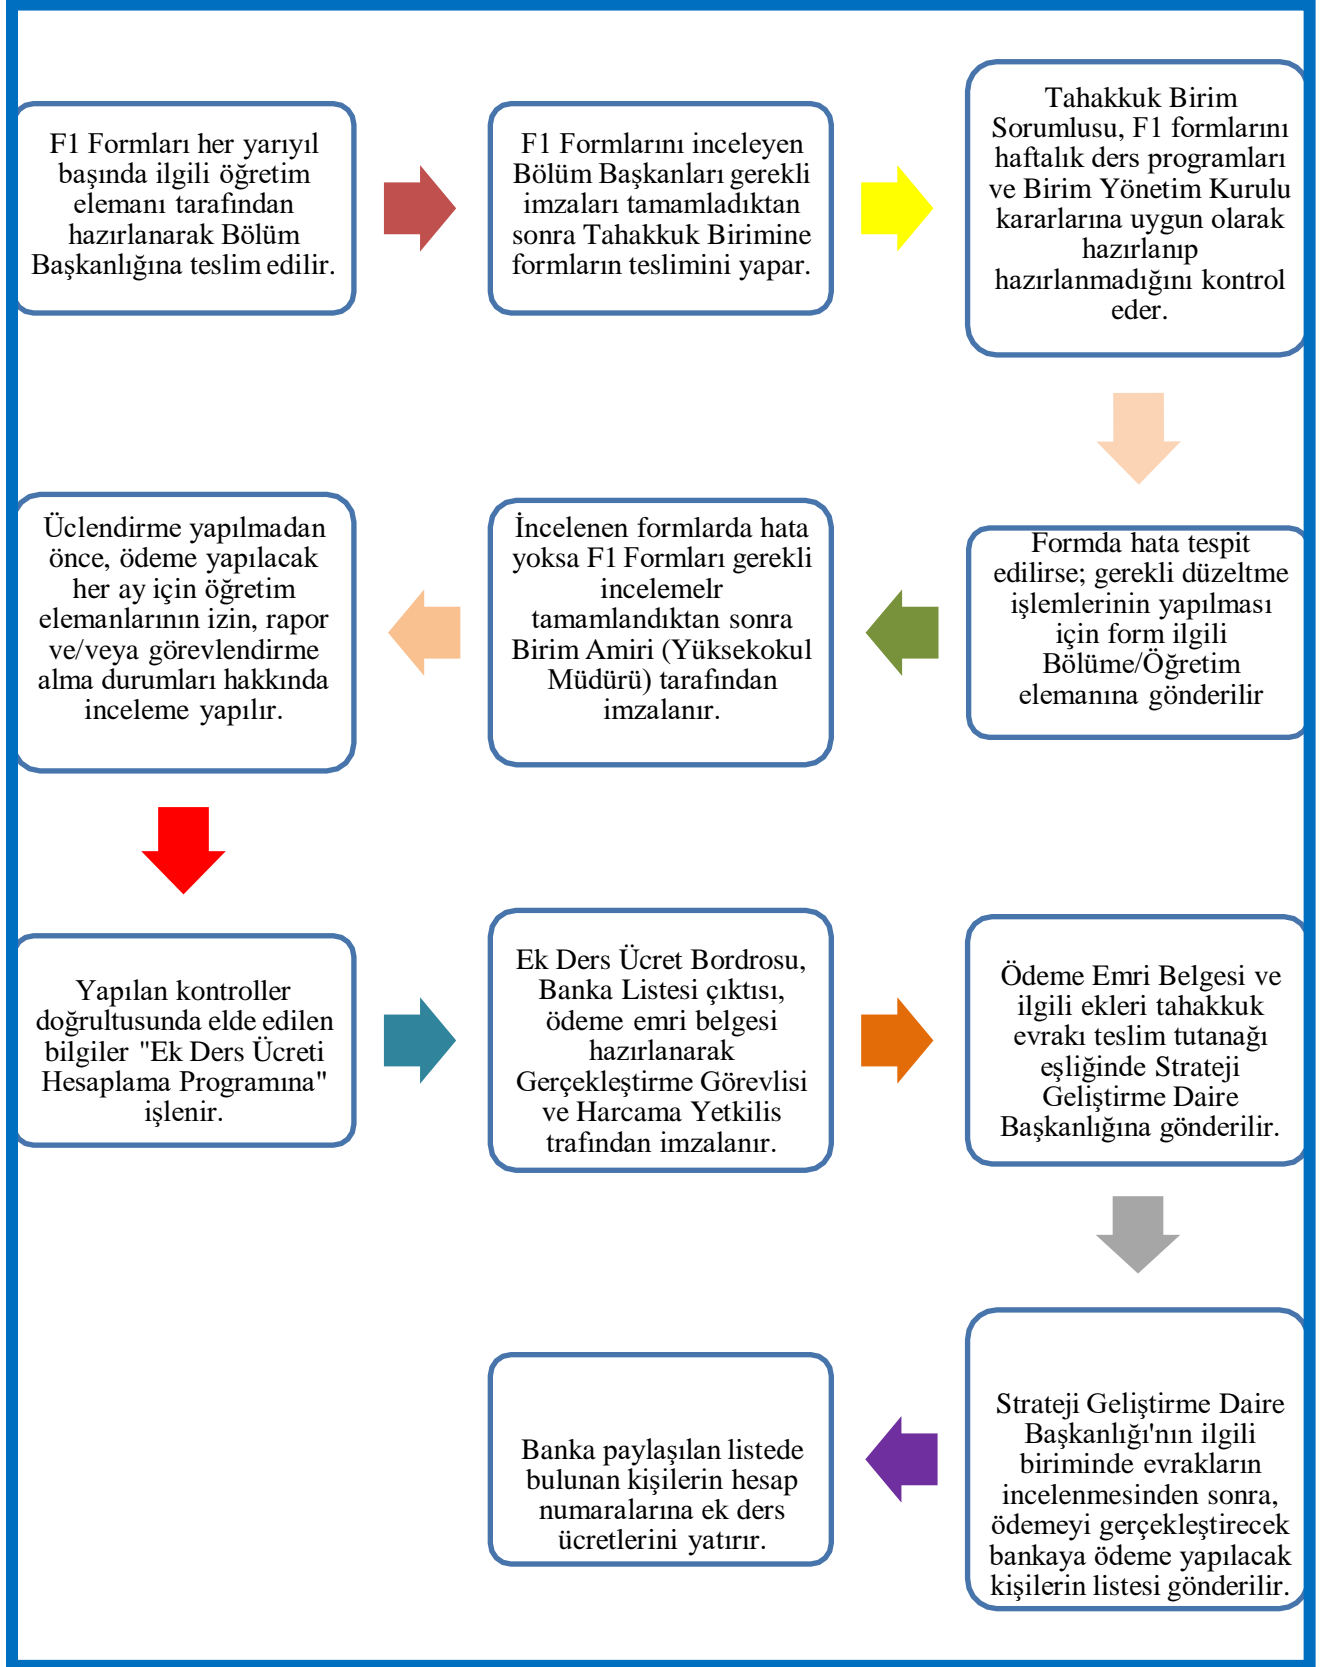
F1 Formları her yarıyıl başında ilgili öğretim elemanı tarafından hazırlanarak Bölüm Başkanlığına teslim edilir.

F1 Formlarını inceleyen Bölüm Başkanları gerekli imzaları tamamladıktan sonra Tahakkuk Birimine formların teslimini yapar.

Tahakkuk Birim Sorumlusu, F1 formlarını haftalık ders programları ve Birim Yönetim Kurulu kararlarına uygun olarak hazırlanıp hazırlanmadığını kontrol eder.

Formda hata tespit edilirse; gerekli düzeltme işlemlerinin yapılması için form ilgili Bölüme/Öğretim elemanına gönderilir

İncelenen formlarda hata yoksa F1 Formları gerekli incelemelr tamamlandıktan sonra Birim Amiri (Yüksekokul Müdürü) tarafından imzalanır.

Üclendirme yapılmadan önce, ödeme yapılacak her ay için öğretim elemanlarının izin, rapor ve/veya görevlendirme alma durumları hakkında inceleme yapılır.

Yapılan kontroller doğrultusunda elde edilen bilgiler "Ek Ders Ücreti Hesaplama Programına" işlenir.

Ek Ders Ücret Bordrosu, Banka Listesi çıktısı, ödeme emri belgesi hazırlanarak Gerçekleştirme Görevlisi ve Harcama Yetkilis trafından imzalanır.

Ödeme Emri Belgesi ve ilgili ekleri tahakkuk evrakı teslim tutanağı eşliğinde Strateji Geliştirme Daire Başkanlığına gönderilir.

Strateji Geliştirme Daire Başkanlığı'nın ilgili biriminde evrakların incelenmesinden sonra, ödemeyi gerçekleştirecek bankaya ödeme yapılacak kişilerin listesi gönderilir.

Banka paylaşılan listede bulunan kişilerin hesap numaralarına ek ders ücretlerini yatırır.